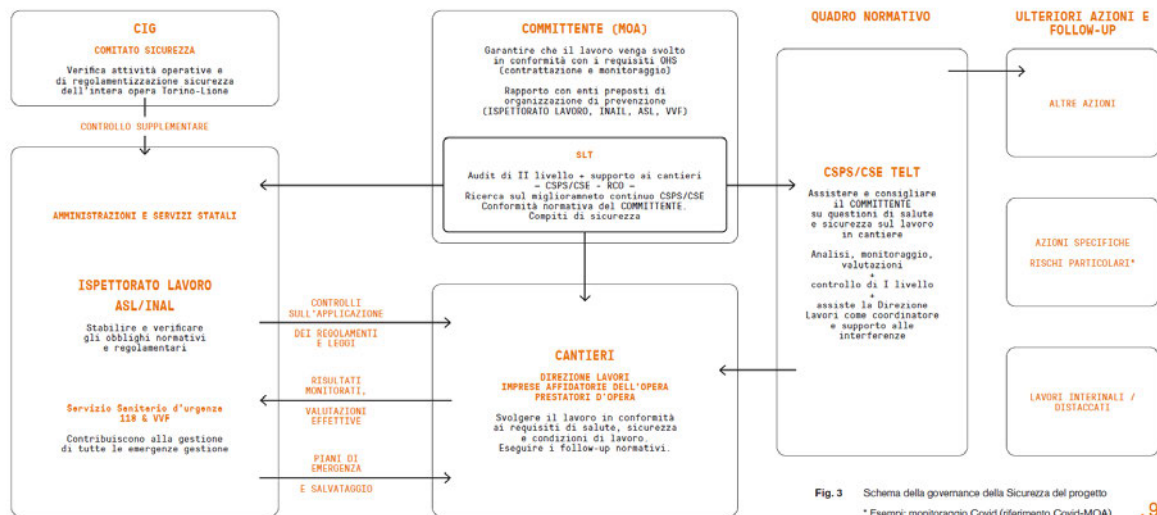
CIG

COMITATO SICUREZZA

Verifica attività operative e di regolamentizzazione sicurezza dell'intera opera Torino-Lione

CONTROLLO SUPPLEMENTARE

AMMINISTRAZIONI E SERVIZI STATALI

ISPETTORATO LAVORO

ASL/INAL

Stabilire e verificare gli obblighi normativi e regolamentari

Servizio Sanitario d'urgenze 118 & VVF

Contribuiscono alla gestione di tutte le emergenze gestione

COMMITTENTE (MOA)

Garantire che il lavoro venga svolto in conformità con i requisiti OHS (contrattazione e monitoraggio)

Rapporto con enti preposti di organizzazione di prevenzione (ISPETTORATO LAVORO, INAIL, ASL, VVF)

SLT

Audit di II livello + supporto ai cantieri
– CSPS/CSE - RCO –
Ricerca sul miglioramneto continuo CSPS/CSE
Conformità normativa del COMMITTENTE.
Compiti di sicurezza

CONTROLLI SULL'APPLICAZIONE

DEI REGOLAMENTI E LEGGI

RISULTATI MONITORATI,

VALUTAZIONI EFFETTIVE

PIANI DI EMERGENZA

E SALVATAGGIO

CANTIERI

DIREZIONE LAVORI
IMPRESE AFFIDATORIE DELL'OPERA
PRESTATORI D'OPERA

Svolgere il lavoro in conformità ai requisiti di salute, sicurezza e condizioni di lavoro.
Eseguire i follow-up normativi.

QUADRO NORMATIVO

CSPS/CSE TELT

Assistere e consigliare il COMMITTENTE su questioni di salute e sicurezza sul lavoro in cantiere

Analisi, monitoraggio, valutazioni
+
controllo di I livello
+
assiste la Direzione Lavori come coordinatore e supporto alle interferenze

ULTERIORI AZIONI E FOLLOW-UP

ALTRE AZIONI

AZIONI SPECIFICHE

RISCHI PARTICOLARI*

LAVORI INTERINALI / DISTACCATI

Fig. 3 Schema della governance della Sicurezza del progetto

* Esempi: monitoraggio Covid (riferimento Covid-MOA)

9